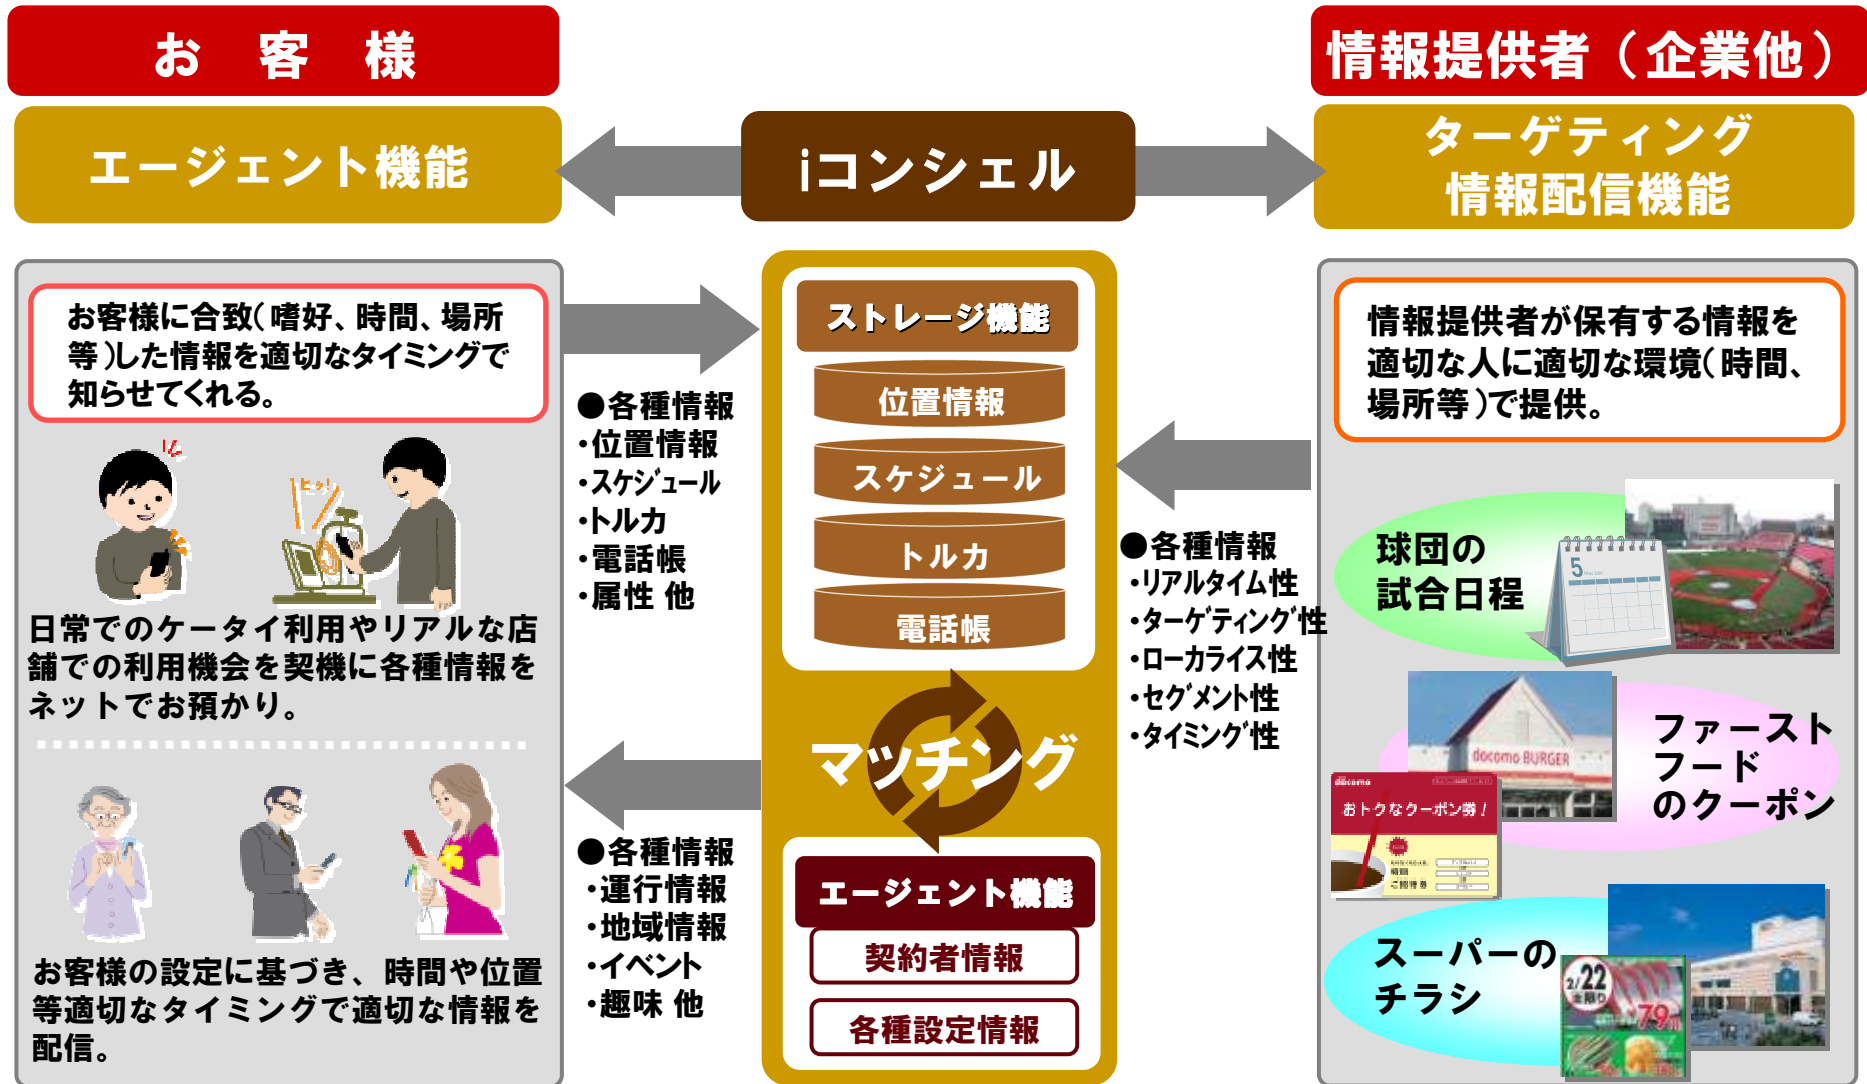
お　客　様

情報提供者（企業他）

エージェント機能

iコンシェル

ターゲティング
情報配信機能

お客様に合致(嗜好、時間、場所等)した情報を適切なタイミングで知らせてくれる。

日常でのケータイ利用やリアルな店舗での利用機会を契機に各種情報をネットでお預かり。

お客様の設定に基づき、時間や位置等適切なタイミングで適切な情報を配信。

●各種情報
・位置情報
・スケジュール
・トルカ
・電話帳
・属性 他

●各種情報
・運行情報
・地域情報
・イベント
・趣味 他

ストレージ機能
位置情報
スケジュール
トルカ
電話帳

マッチング

エージェント機能
契約者情報
各種設定情報

●各種情報
・リアルタイム性
・ターゲティング性
・ローカライズ性
・セグメント性
・タイミング性

情報提供者が保有する情報を適切な人に適切な環境(時間、場所等)で提供。

球団の
試合日程

ファースト
フード
のクーポン

docomo BURGER
おトクなクーポン券！

スーパーの
チラシ

2/22
79